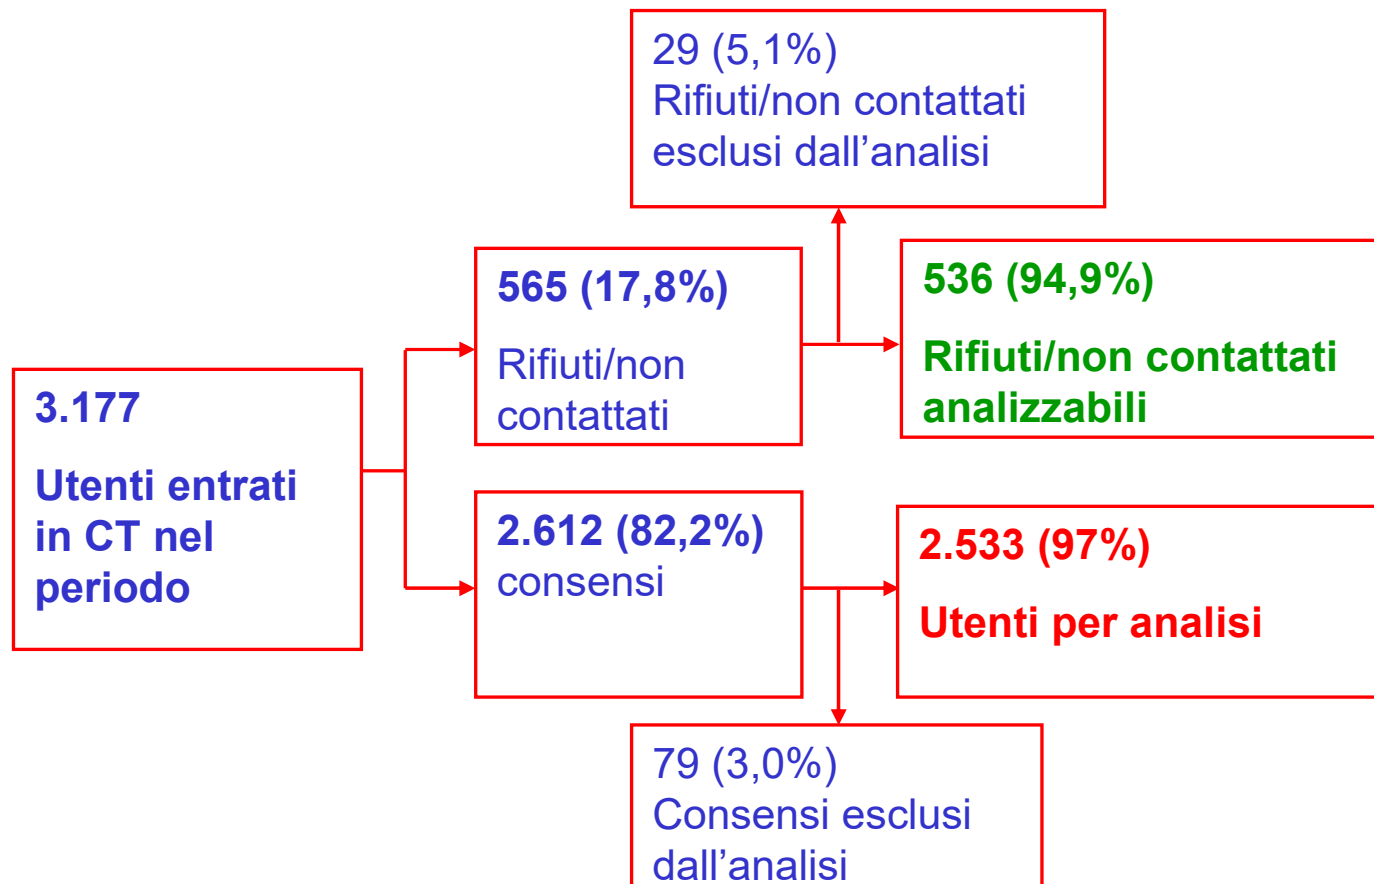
29 (5,1%)
Rifiuti/non contattati esclusi dall’analisi

3.177

Utenti entrati in CT nel periodo

565 (17,8%)

Rifiuti/non contattati

536 (94,9%)

Rifiuti/non contattati analizzabili

2.612 (82,2%)
consensi

2.533 (97%)

Utenti per analisi

79 (3,0%)
Consensi esclusi dall’analisi